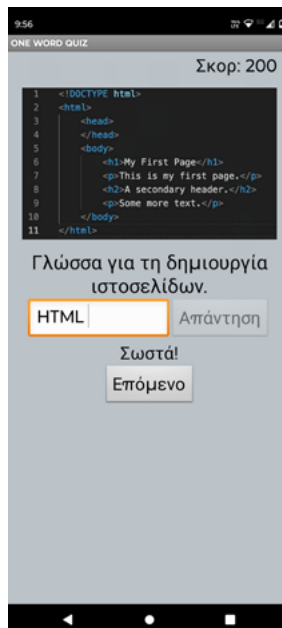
9:56

ONE WORD QUIZ

Σκορ: 200

1 <!DOCTYPE html>
2 <html>
3 <head>
4 </head>
5 <body>
6 <h1>My First Page</h1>
7 <p>This is my first page.</p>
8 <h2>A secondary header.</h2>
9 <p>Some more text.</p>
10 </body>
11 </html>

Γλώσσα για τη δημιουργία ιστοσελίδων.

HTML

Απάντηση

Σωστά!

Επόμενο